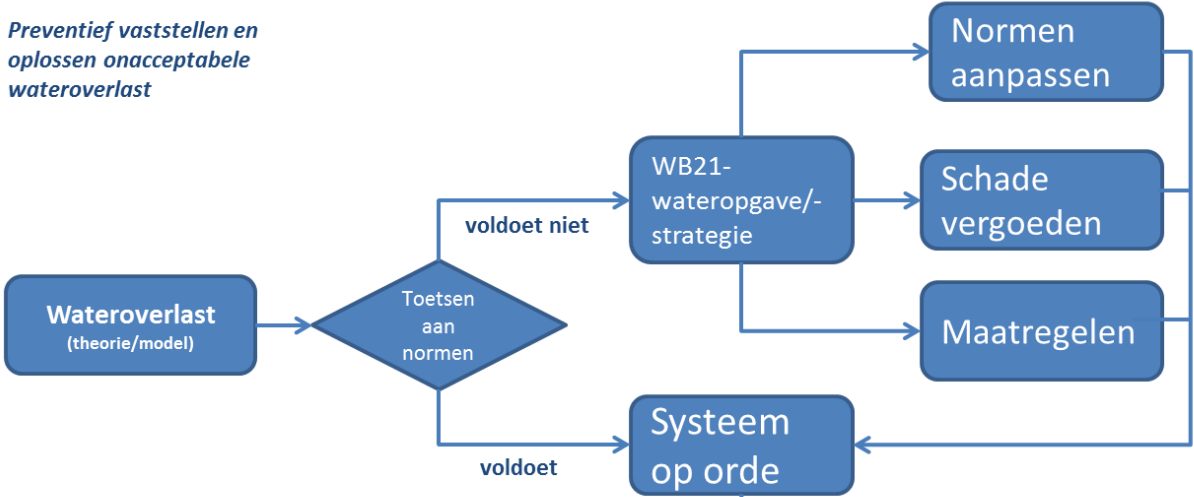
Preventief vaststellen en oplossen onacceptabele wateroverlast

Wateroverlast
(theorie/model)

Toetsen aan normen

voldoet niet

voldoet

WB21-wateropgave/-strategie

Normen aanpassen

Schade vergoeden

Maatregelen

Systeem op orde